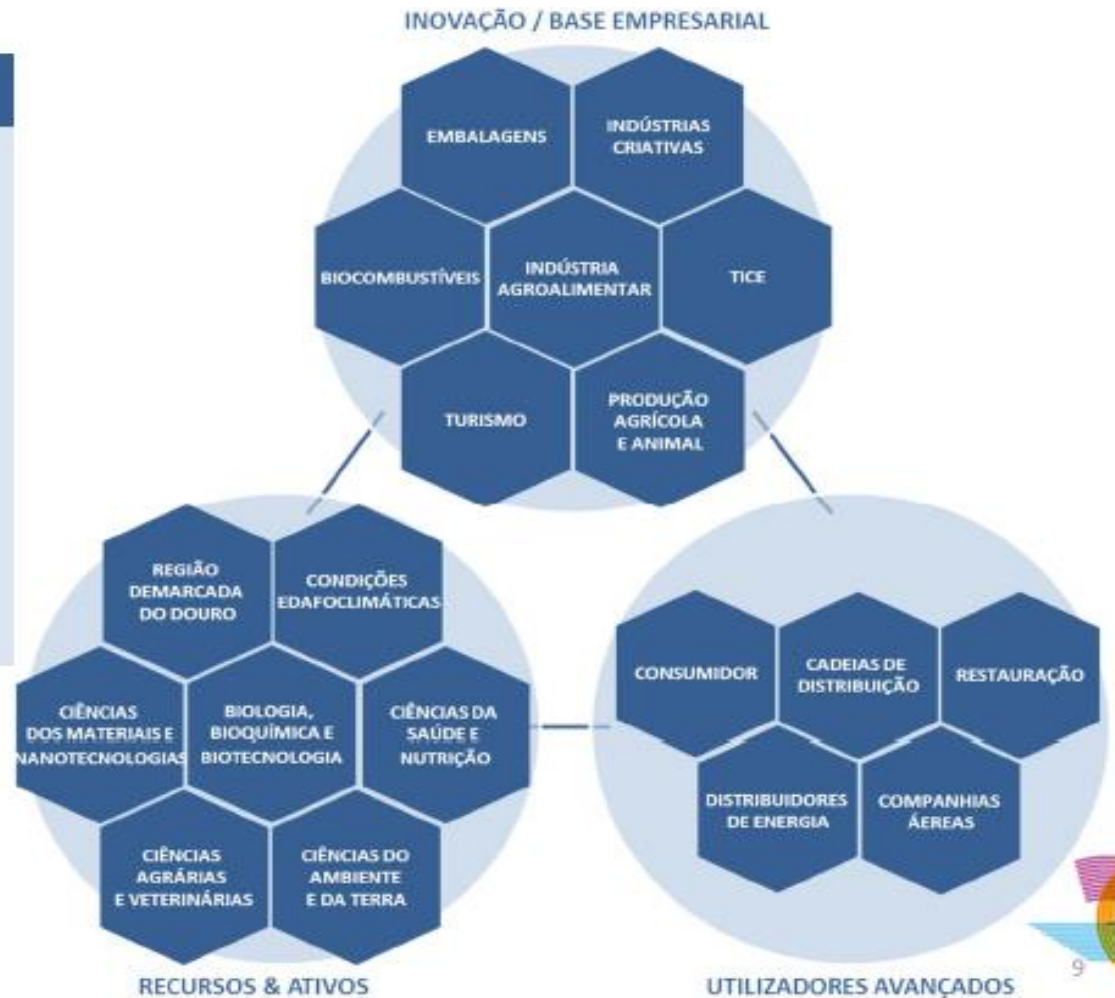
INOVAÇÃO / BASE EMPRESARIAL

EMBALAGENS

INDÚSTRIAS CRIATIVAS

BIOCOMBUSTÍVEIS

INDÚSTRIA AGROALIMENTAR

TICE

TURISMO

PRODUÇÃO AGRÍCOLA E ANIMAL

REGIÃO DEMARCADA DO DOURO

CONDIÇÕES EDAFOCLIMÁTICAS

CIÊNCIAS DOS MATERIAIS E NANOTECNOLOGIAS

BIOLOGIA, BIOQUÍMICA E BIOTECNOLOGIA

CIÊNCIAS DA SAÚDE E NUTRIÇÃO

CIÊNCIAS AGRÁRIAS E VETERINÁRIAS

CIÊNCIAS DO AMBIENTE E DA TERRA

RECURSOS & ATIVOS

CONSUMIDOR

CADEIAS DE DISTRIBUIÇÃO

RESTAURAÇÃO

DISTRIBUIDORES DE ENERGIA

COMPANHIAS ÁEREAS

UTILIZADORES AVANÇADOS

9